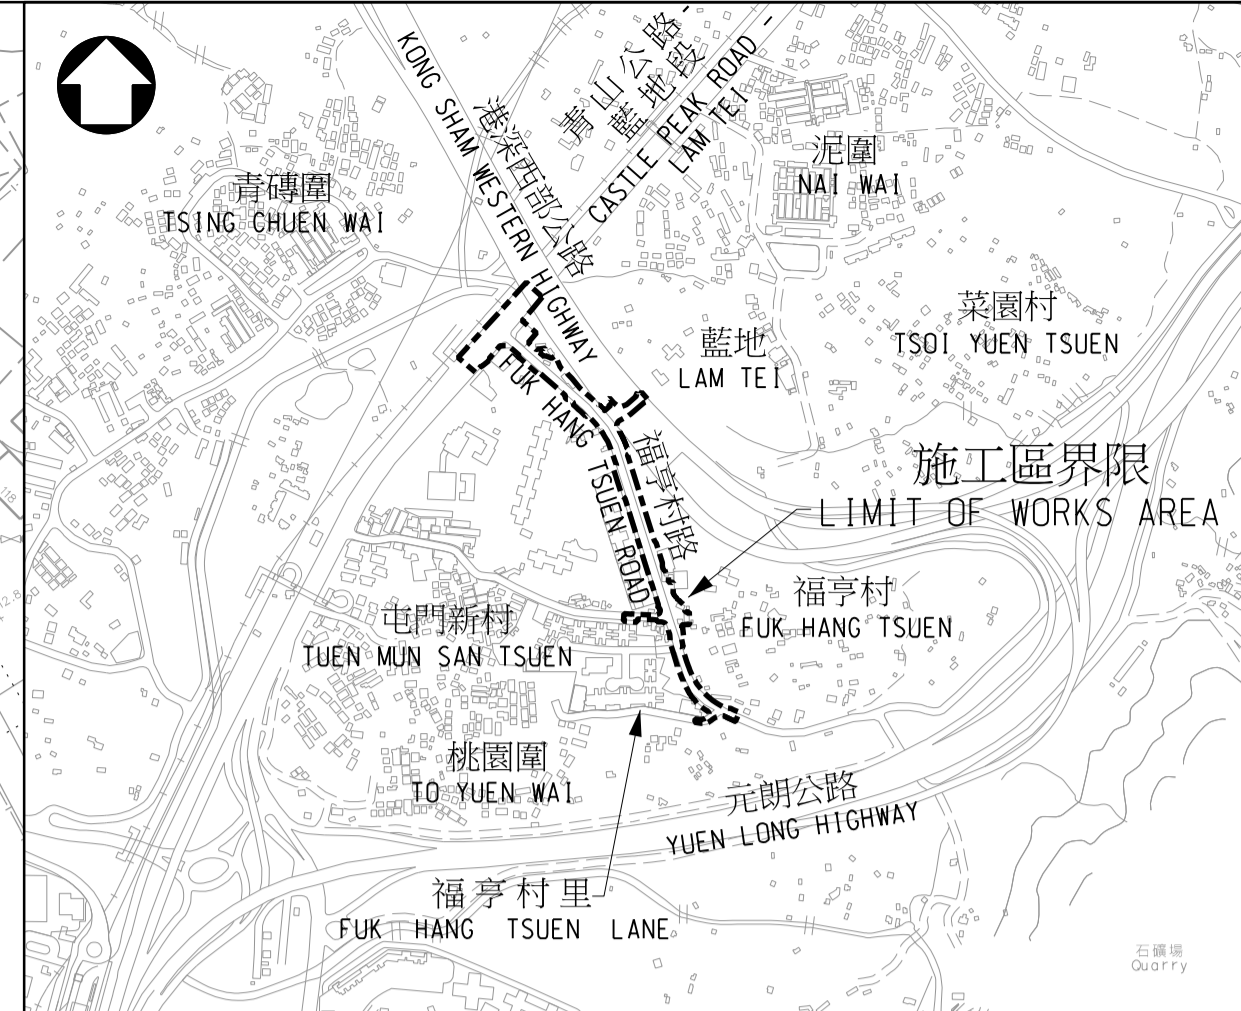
港深西部公路
KONG SHAM WESTERN HIGHWAY

青山公路 - 藍地段
CASTLE PEAK ROAD - LAM TEI

泥圍
NAI WAI

青磚圍
TSING CHUEN WAI

菜園村
TSOI YUEN TSUEN

藍地
LAM TEI

FUK HANG TSUEN ROAD
福亨村路

施工區界限
LIMIT OF WORKS AREA

福亨村
FUK HANG TSUEN

屯門新村
TUEN MUN SAN TSUEN

桃園圍
TO YUEN WAI

元朗公路
YUEN LONG HIGHWAY

福亨村里
FUK HANG TSUEN LANE

石礦場
Quarry